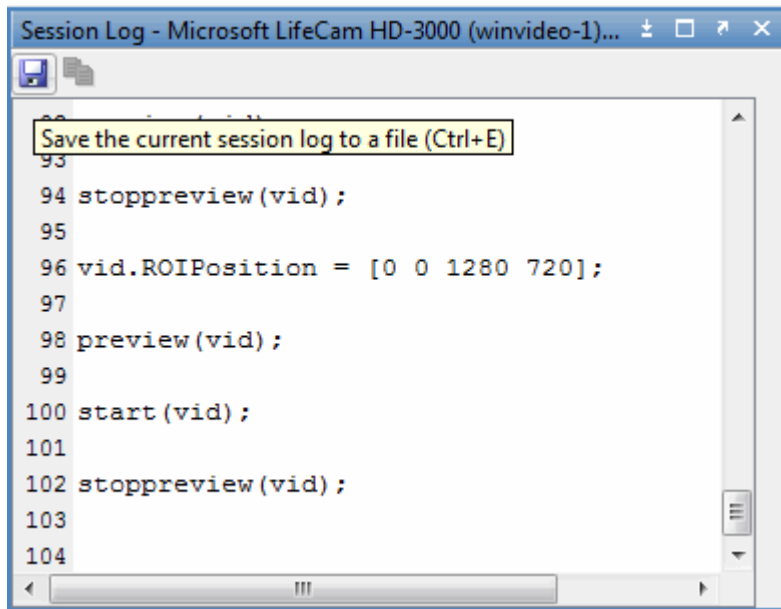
Session Log - Microsoft LifeCam HD-3000 (winvideo-1)...

Save the current session log to a file (Ctrl+E)
93
94 stoppreview(vid);
95
96 vid.ROIPosition = [0 0 1280 720];
97
98 preview(vid);
99
100 start(vid);
101
102 stoppreview(vid);
103
104